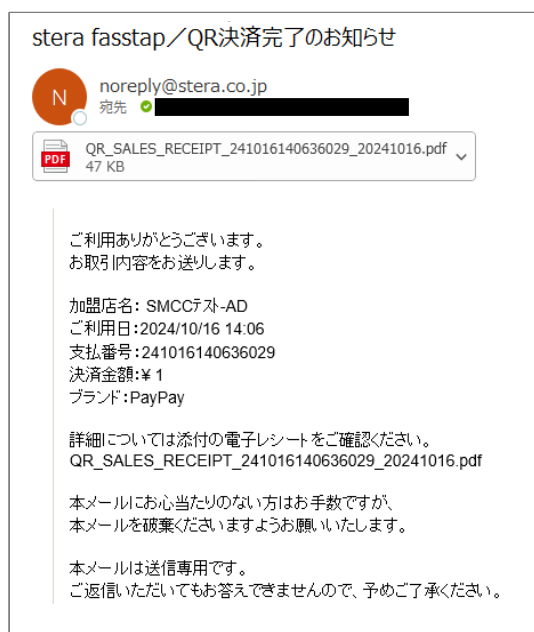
stera fasstap／QR決済完了のお知らせ

N

noreply@stera.co.jp
宛先

PDF
QR_SALES_RECEIPT_241016140636029_20241016.pdf
47 KB

ご利用ありがとうございます。
お取引内容をお送りします。

加盟店名: SMCCテスト-AD
ご利用日:2024/10/16 14:06
支払番号:241016140636029
決済金額:￥1
ブランド:PayPay

詳細については添付の電子レシートをご確認ください。
QR_SALES_RECEIPT_241016140636029_20241016.pdf

本メールにお心当たりのない方はお手数ですが、
本メールを破棄くださいますようお願いいたします。

本メールは送信専用です。
ご返信いただいてもお答えできませんので、予めご了承ください。